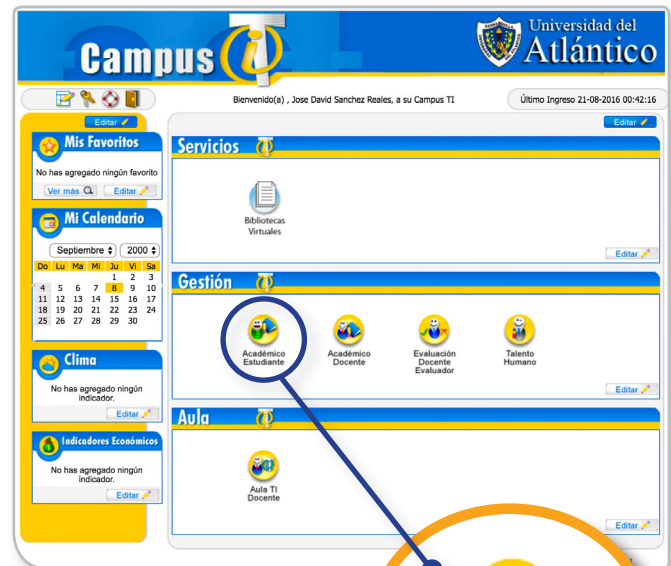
Campus

Universidad del Atlántico

Bienvenido(a) , Jose David Sanchez Reales, a su Campus TI

Último Ingreso 21-08-2016 00:42:16

Editar

Mis Favoritos

No has agregado ningún favorito

Ver más

Editar

Mi Calendario

Septiembre

2000

| Do | Lu | Ma | Mi | Ju | Vi | Sa |
|---|---|---|---|---|---|---|
| | | | | | 1 | 2 |
| 3 | 4 | 5 | 6 | 7 | 8 | 9 |
| 10 | 11 | 12 | 13 | 14 | 15 | 16 |
| 17 | 18 | 19 | 20 | 21 | 22 | 23 |
| 24 | 25 | 26 | 27 | 28 | 29 | 30 |

Clima

No has agregado ningún indicador.

Editar

Indicadores Económicos

No has agregado ningún indicador.

Editar

Editar

Servicios

Bibliotecas Virtuales

Editar

Gestión

Académico Estudiante

Académico Docente

Evaluación Docente Evaluador

Talento Humano

Editar

Aula

Aula TI Docente

Editar